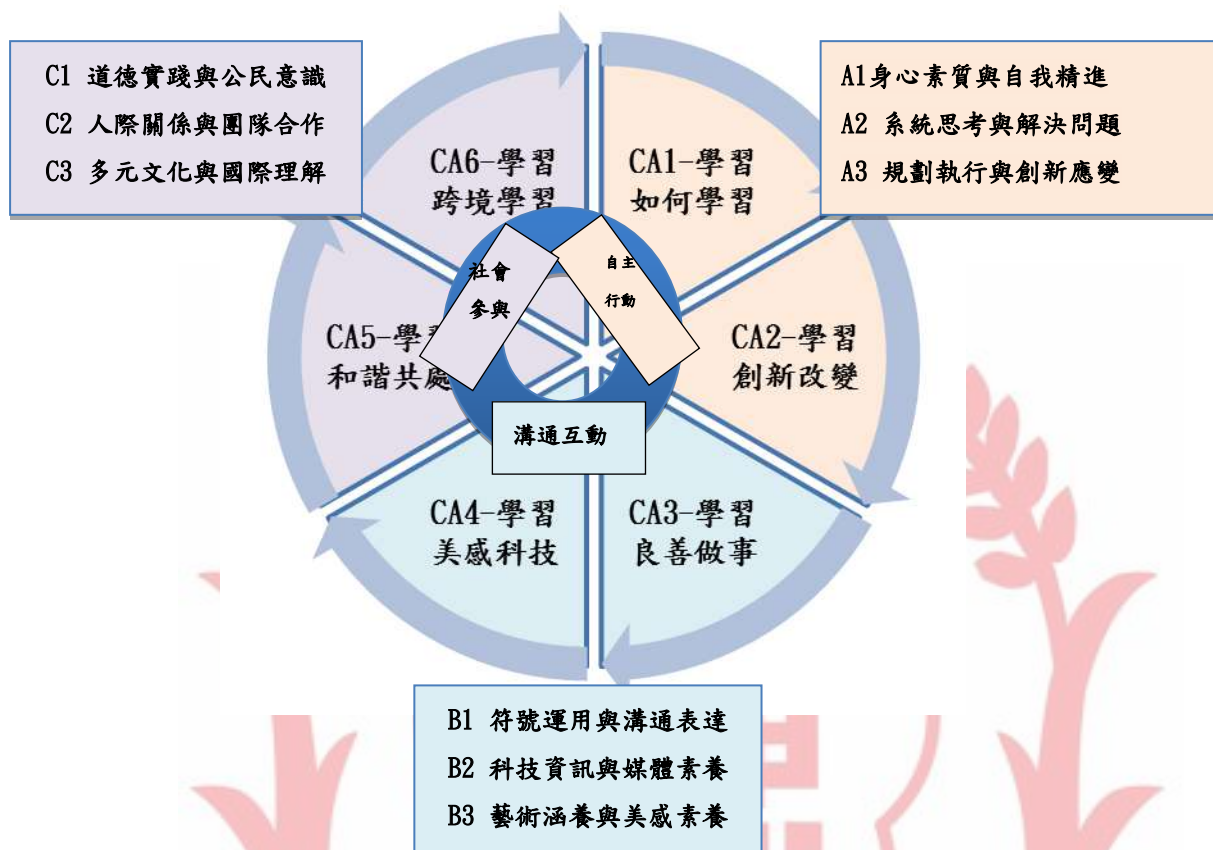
C1 道德實踐與公民意識
C2 人際關係與團隊合作
C3 多元文化與國際理解

A1身心素質與自我精進
A2 系統思考與解決問題
A3 規劃執行與創新應變

CA6-學習
跨境學習

CA1-學習
如何學習

社會
參與

自主
行動

CA5-學習
和諧共處

CA2-學習
創新改變

溝通互動

CA4-學習
美感科技

CA3-學習
良善做事

B1 符號運用與溝通表達
B2 科技資訊與媒體素養
B3 藝術涵養與美感素養